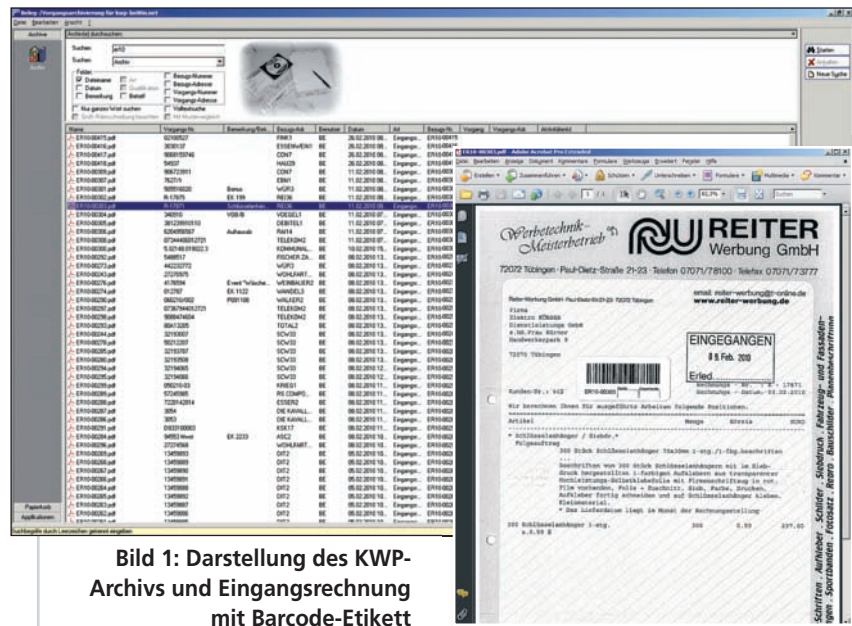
Beleg - Vorgangsverwaltung für kwp-bnWin.net

Datei Bearbeiten Ansicht ?

Archiv

Archiv durchsuchen

Suchen: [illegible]

Suchen: Archiv

Felder
Dateiname
Datum
Bemerkung
Art
Bezugs-Nummer
Bezugs-Adresse
Vorgangs-Nummer
Vorgangs-Adresse

Nur ganzes Wort suchen
Volltextsuche

Starten
Anhalten
Neue Suche

| Name | Vorgangs-Nr. | Bemerkung/Bet. | Bezugs-Adr. | Benutzer | Datum | Art | Bezugs-Nr. | Vorgang | Vorgangs-Adr. | Archivklasse |
|---|---|---|---|---|---|---|---|---|---|---|
| ER10-00415.pdf | 62592527 | | FAIK3 | BE | 26.02.2010 08... | Eingangs... | ER10-00415 | | | |
| ER10-00417.pdf | 3030137 | | ESSENWEIN1 | BE | 26.02.2010 08... | Eingangs... | ER10-00417 | | | |
| ER10-00301.pdf | | Bonus | WÜR3 | BE | 11.02.2010 08... | Eingangs... | | | | |
| ER10-00302.pdf | R-17675 | | REI36 | BE | 11.02.2010 08... | Eingangs... | | | | |
| ER10-00303.pdf | R-17675 | Schlüsselanhän... | REI36 | BE | 11.02.2010 08... | Eingangs... | | | | |

Papierkorb
Applikationen

Suchbegriffe durch Leerzeichen getrennt eingeben

ER10-00303.pdf - Adobe Acrobat Pro Extended

Datei Bearbeiten Anzeige Dokument Kommentare Formulare Werkzeuge Erweitert Fenster Hilfe

Erstellen Zusammenführen Schützen Unterschreiben Formulare Multimedia Kommentar

Suchen

Werbetechnik-Meisterbetrieb

REITER Werbung GmbH

72072 Tübingen · Paul-Dietz-Straße 21-23 · Telefon 07071/78100 · Telefax 07071/73777

email: reiter-werbung@t-online.de
www.reiter-werbung.de

Reiter-Werbung GmbH · Paul-Dietz-Str.21-23 · 72072 Tübingen

Firma
Elektro Körner
Dienstleistung GmbH
Hauptwerkpark 9

72070 Tübingen

EINGEGANGEN
8 Feb. 2010
Erled.

ER10-00303

Kunden-Nr.: 912
Rechnungs - Nr. : R - 17675
Rechnungs - Datum: 03.02.2010

Wir berechnen Ihnen für ausgeführte Arbeiten folgende Positionen:

Artikel Menge Einzelpreis EURO

* Schlüsselanhänger / Siebdr.*
Folgeauftrag

300 Stück Schlüsselanhänger 75x38mm 1-stg./1-fbg.beschriften

Beschriften von 300 Stück Schlüsselanhängern mit im Siebdruck hergestellten 1-farbigen Aufklebern aus transparenter Hochleistungs-Selbstklebefolie mit Firmenschriftzug in rot. Film vorhanden, Folie + Beschnitt, Sieb, Farbe, Drucken, Aufkleber fertig schneiden und auf Schlüsselanhänger kleben. Kleinmaterial.
* Der Lieferdatum liegt im Monat der Rechnungsstellung

300 Schlüsselanhänger 1-stg. 300 0.99 297.00
a 0.99 €

Schriften · Aufkleber · Schilder · Siebdruck · Fahrzeug- und Fassaden-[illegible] · Sportbanden · Fotosatz · Repro · Bauschilder · Planenbeschriftung

Bild 1: Darstellung des KWP-Archivs und Eingangsrechnung mit Barcode-Etikett